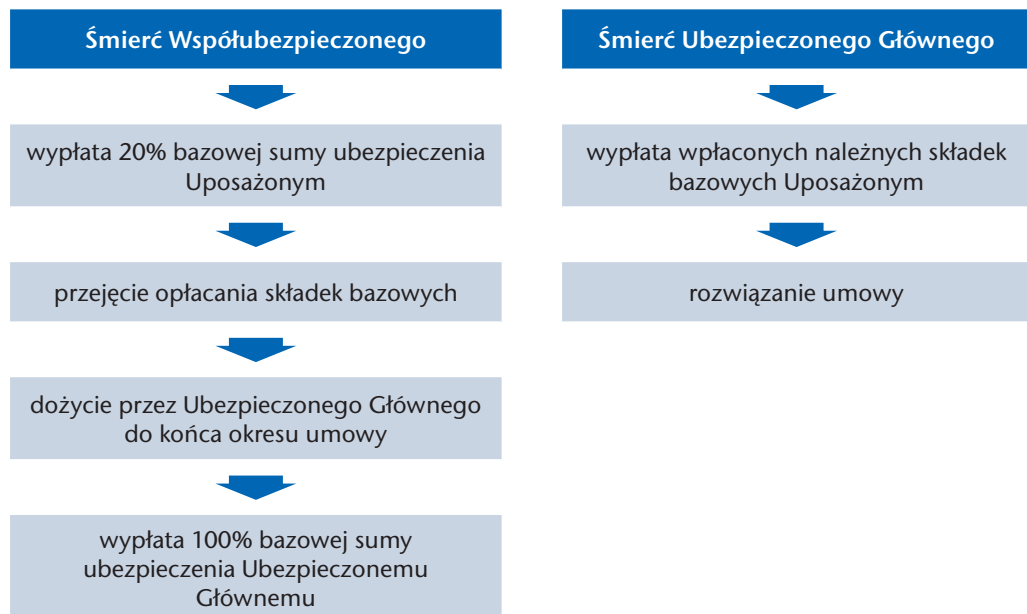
Śmierć Współubezpieczonego

wypłata 20% bazowej sumy ubezpieczenia Uposażonym

przejęcie opłacania składek bazowych

dożycie przez Ubezpieczonego Głównego do końca okresu umowy

wypłata 100% bazowej sumy ubezpieczenia Ubezpieczonemu Głównemu

Śmierć Ubezpieczonego Głównego

wypłata wpłaconych należnych składek bazowych Uposażonym

rozwiązanie umowy